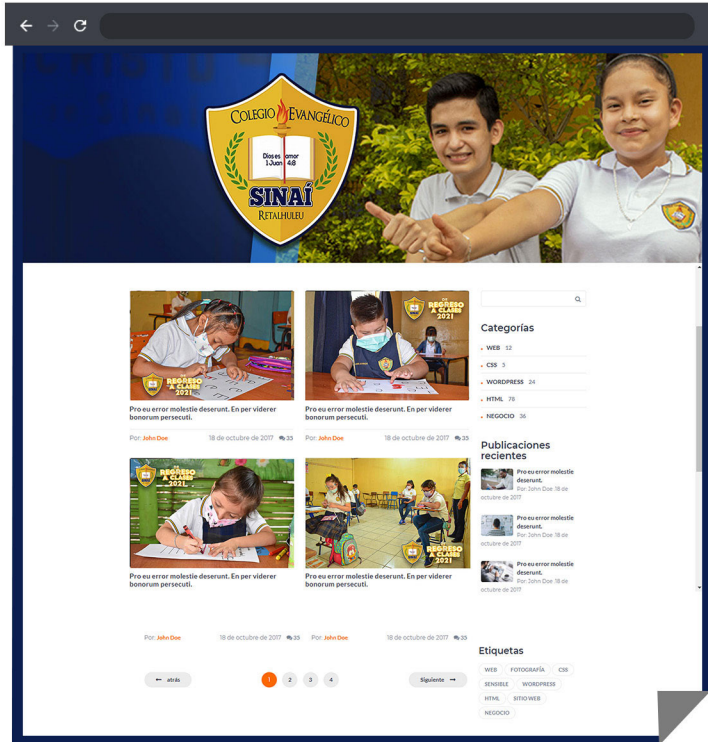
COLEGIO EVANGÉLICO
Dios es amor
1 Juan 4:8
SINAÍ
RETALHULEU

REGRESO A CLASES 2021

REGRESO A CLASES 2021

Pro eu error molestie deserunt. En per viderer bonorum persecuti.

Por: John Doe 18 de octubre de 2017 33

Pro eu error molestie deserunt. En per viderer bonorum persecuti.

Por: John Doe 18 de octubre de 2017 33

REGRESO A CLASES 2021

Pro eu error molestie deserunt. En per viderer bonorum persecuti.

Pro eu error molestie deserunt. En per viderer bonorum persecuti.

Por: John Doe 18 de octubre de 2017 33

Por: John Doe 18 de octubre de 2017 33

← atrás

1 2 3 4

Siguiente →

Categorías

WEB 32
CSS 5
WORDPRESS 24
HTML 78
NEGOCIO 36

Publicaciones recientes

Pro eu error molestie deserunt.
Por: John Doe 18 de octubre de 2017

Pro eu error molestie deserunt.
Por: John Doe 18 de octubre de 2017

Pro eu error molestie deserunt.
Por: John Doe 18 de octubre de 2017

Etiquetas

WEB FOTOGRAFÍA CSS SENSIBLE WORDPRESS HTML SITIO WEB NEGOCIO